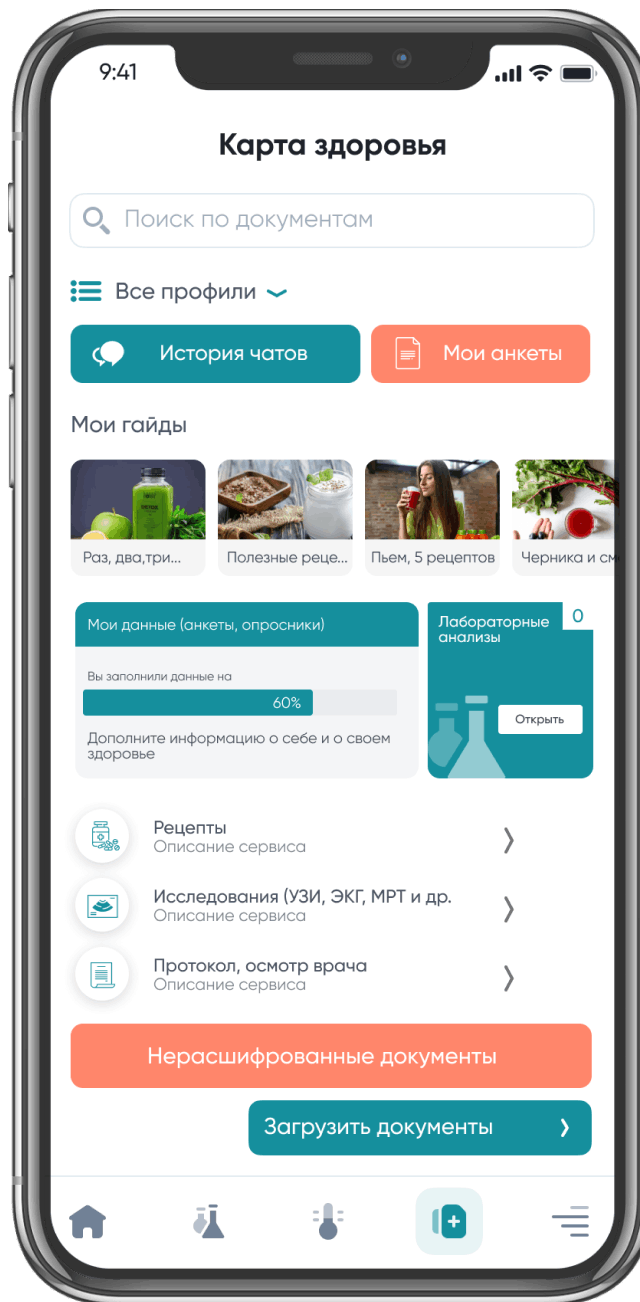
9:41

Карта здоровья

Поиск по документам

Все профили

История чатов

Мои анкеты

Мои гайды

Раз, два,три...

Полезные реце...

Пьем, 5 рецептов

Черника и см

Мои данные (анкеты, опросники)

Вы заполнили данные на

60%

Дополните информацию о себе и о своем здоровье

Лабораторные анализы

0

Открыть

Рецепты
Описание сервиса

Исследования (УЗИ, ЭКГ, МРТ и др.
Описание сервиса

Протокол, осмотр врача
Описание сервиса

Нерасшифрованные документы

Загрузить документы